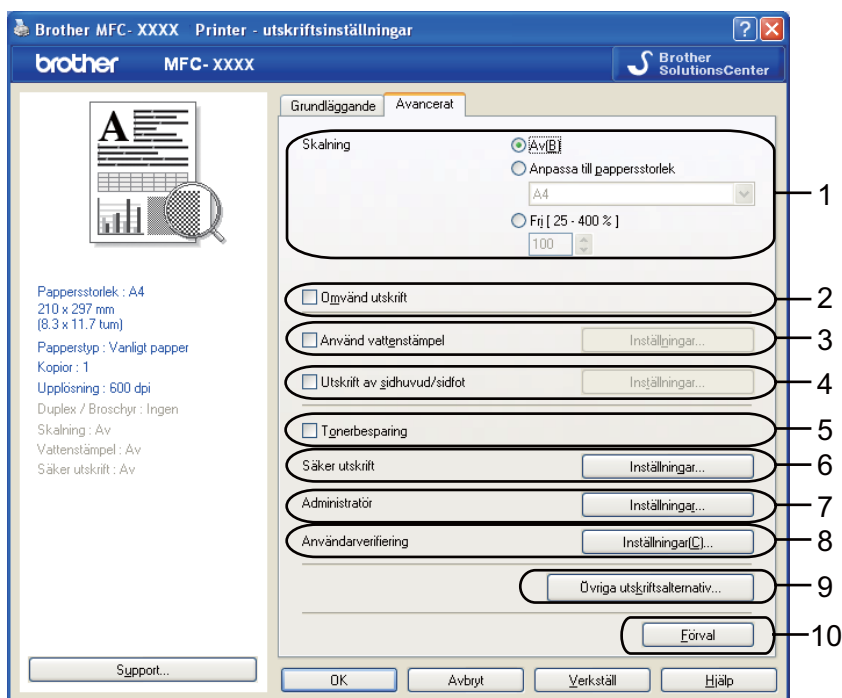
Brother MFC- XXXX Printer - utskriftsinställningar

brother MFC- XXXX

Brother SolutionsCenter

Pappersstorlek : A4
210 x 297 mm
(8.3 x 11.7 tum)
Papperstyp : Vanligt papper
Kopior : 1
Upplösning : 600 dpi
Duplex / Broschyr : Ingen
Skalning : Av
Vattenstämpel : Av
Säker utskrift : Av

Support...

Grundläggande | Avancerat

Skalning
Av(B)
Anpassa till pappersstorlek
A4
Fri [ 25 - 400 % ]
100

Omvänd utskrift
Använd vattenstämpel
Inställningar...
Utskrift av sidhuvud/sidfot
Inställningar...
Tonerbesparing
Säker utskrift
Inställningar...
Administratör
Inställningar...
Användarverifiering
Inställningar(C)...
Övriga utskriftsalternativ...
Förval

OK | Avbryt | Verkställ | Hjälp

1
2
3
4
5
6
7
8
9
10